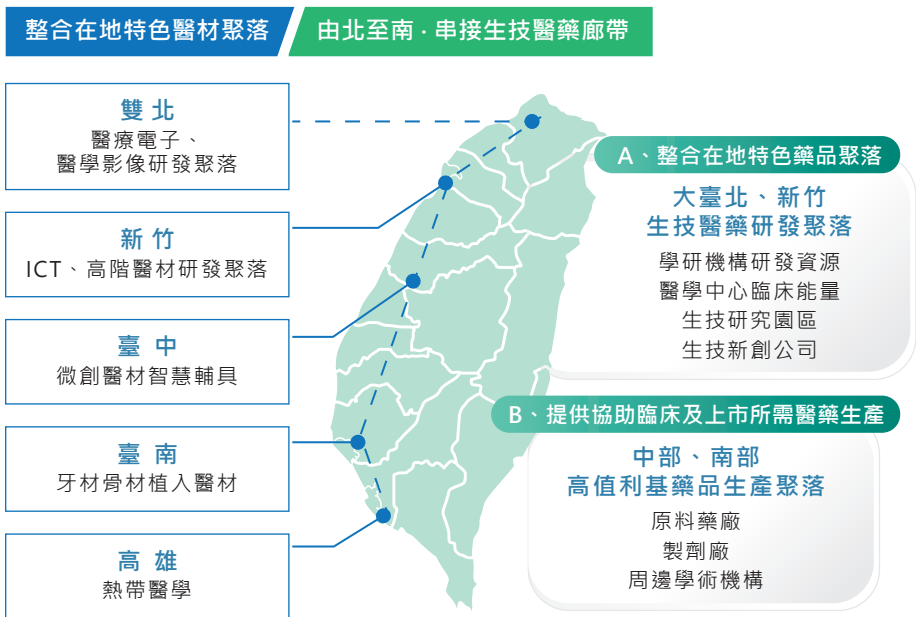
整合在地特色醫材聚落

由北至南．串接生技醫藥廊帶

雙 北
醫療電子、
醫學影像研發聚落

新 竹
ICT、高階醫材研發聚落

臺 中
微創醫材智慧輔具

臺 南
牙材骨材植入醫材

高 雄
熱帶醫學

A、整合在地特色藥品聚落

大臺北、新竹
生技醫藥研發聚落

學研機構研發資源
醫學中心臨床能量
生技研究園區
生技新創公司

B、提供協助臨床及上市所需醫藥生產

中部、南部
高值利基藥品生產聚落

原料藥廠
製劑廠
周邊學術機構